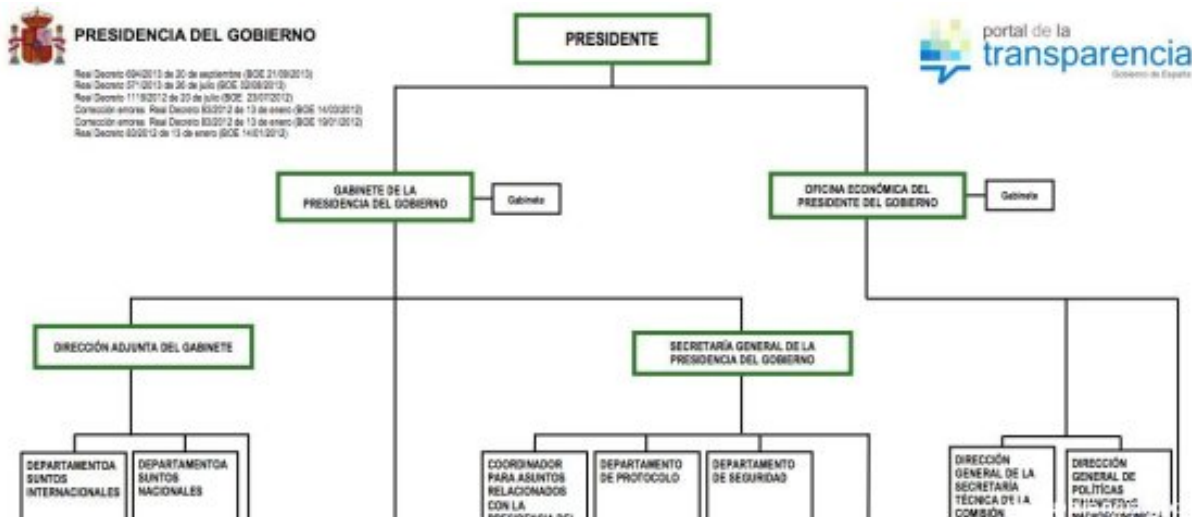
PRESIDENCIA DEL GOBIERNO

Real Decreto 694/2013 de 20 de septiembre (BOE 21/09/2013)
Real Decreto 571/2013 de 26 de julio (BOE 02/08/2013)
Real Decreto 1119/2012 de 20 de julio (BOE 23/07/2012)
Corrección errores Real Decreto 83/2012 de 13 de enero (BOE 14/03/2012)
Corrección errores Real Decreto 83/2012 de 13 de enero (BOE 19/01/2012)
Real Decreto 83/2012 de 13 de enero (BOE 14/01/2012)

PRESIDENTE

portal de la transparencia
Gobierno de España

GABINETE DE LA PRESIDENCIA DEL GOBIERNO

Gabinete

OFICINA ECONÓMICA DEL PRESIDENTE DEL GOBIERNO

Gabinete

DIRECCIÓN ADJUNTA DEL GABINETE

SECRETARÍA GENERAL DE LA PRESIDENCIA DEL GOBIERNO

DEPARTAMENTOA SUNTOS INTERNACIONALES

DEPARTAMENTOA SUNTOS NACIONALES

COORDINADOR PARA ASUNTOS RELACIONADOS CON LA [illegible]

DEPARTAMENTO DE PROTOCOLO

DEPARTAMENTO DE SEGURIDAD

DIRECCIÓN GENERAL DE LA SECRETARÍA TÉCNICA DE LA COMISIÓN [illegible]

DIRECCIÓN GENERAL DE POLÍTICAS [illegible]